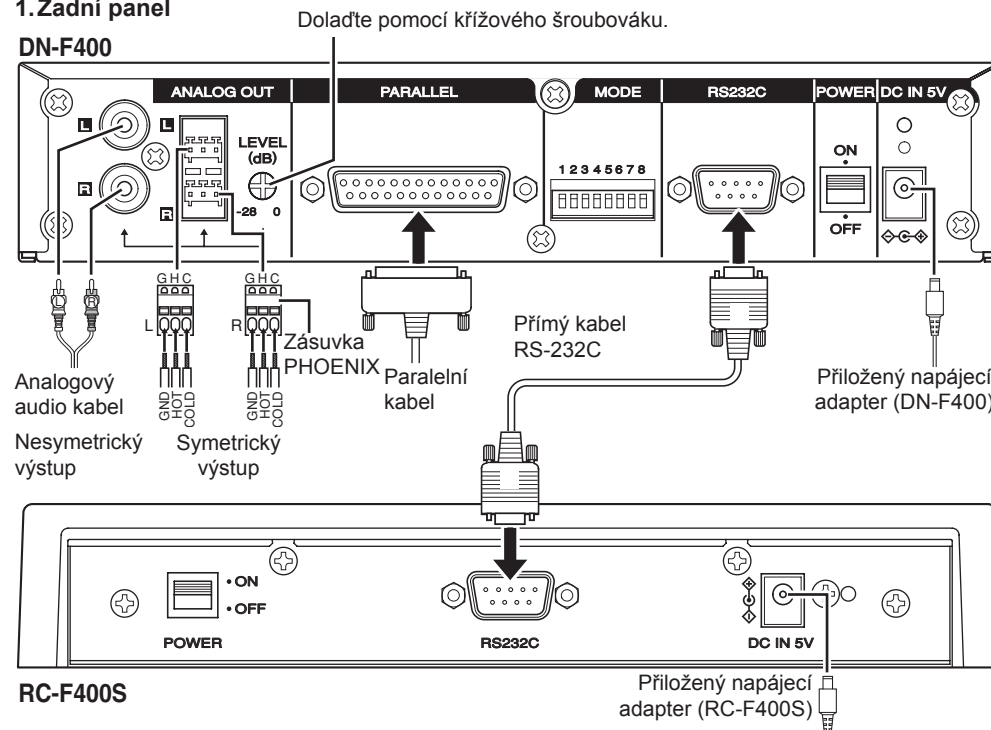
1. Zadní panel

Dolaďte pomocí křížového šroubováku.

DN-F400

ANALOG OUT

PARALLEL

MODE

RS232C

POWER

DC IN 5V

L

R

L

R

LEVEL (dB)

-28 0

1 2 3 4 5 6 7 8

ON

OFF

G H C

G H C

L

R

Zásuvka PHOENIX

GND HOT COLD

GND HOT COLD

Analogový audio kabel

Nesymetrický výstup

Symetrický výstup

Paralelní kabel

Přímý kabel RS-232C

Přiložený napájecí adapter (DN-F400)

• ON

• OFF

POWER

RS232C

DC IN 5V

RC-F400S

Přiložený napájecí adapter (RC-F400S)